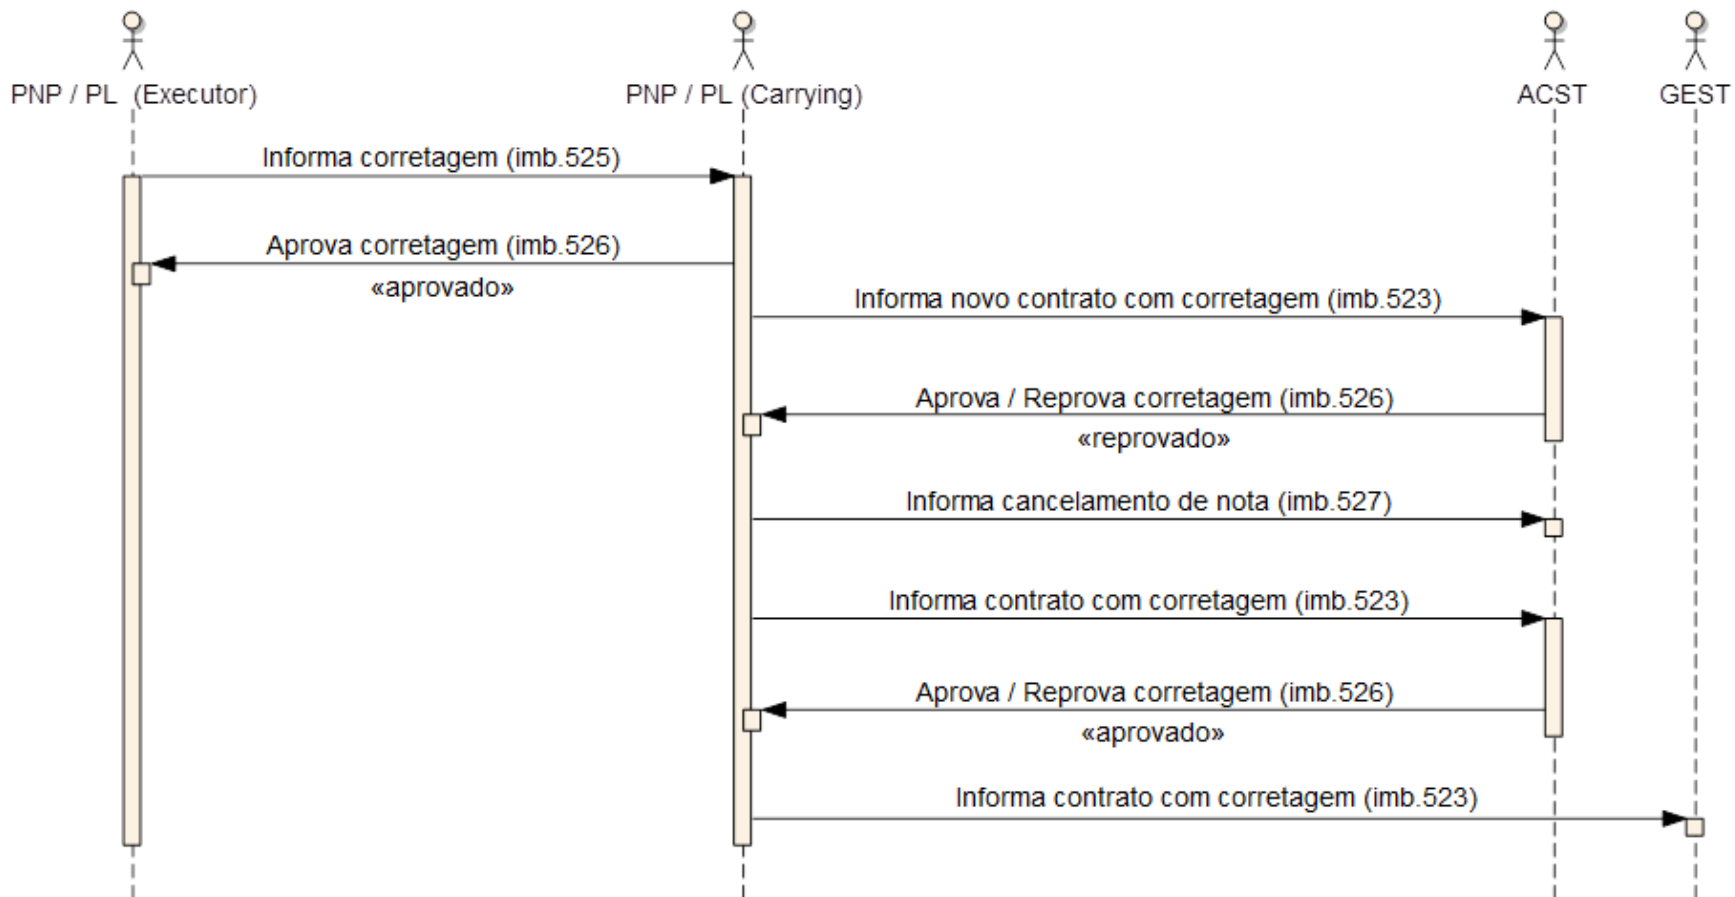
PNP / PL (Executor)

PNP / PL (Carrying)

ACST

GEST

Informa corretagem (imb.525)

Aprova corretagem (imb.526)

«aprovado»

Informa novo contrato com corretagem (imb.523)

Aprova / Reprova corretagem (imb.526)

«reprovado»

Informa cancelamento de nota (imb.527)

Informa contrato com corretagem (imb.523)

Aprova / Reprova corretagem (imb.526)

«aprovado»

Informa contrato com corretagem (imb.523)